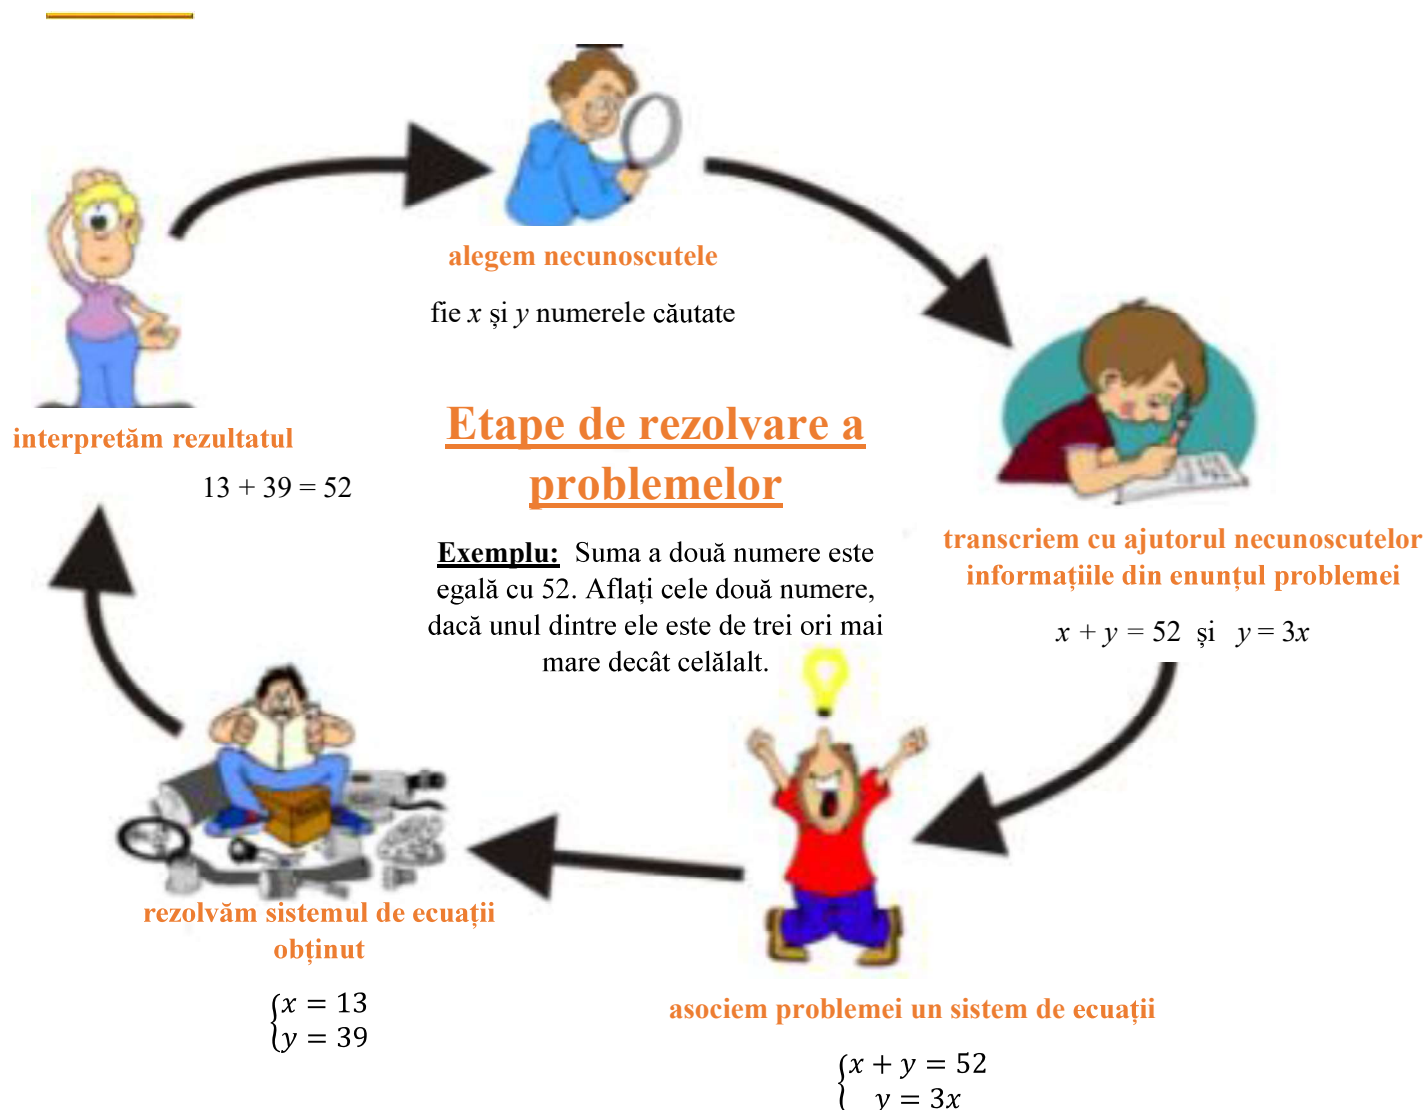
alegem necunoscutele

fie $x$ și $y$ numerele căutate

interpretăm rezultatul

$13 + 39 = 52$

Etape de rezolvare a problemelor

Exemplu: Suma a două numere este egală cu 52. Aflați cele două numere, dacă unul dintre ele este de trei ori mai mare decât celălalt.

transcriem cu ajutorul necunoscutelor informațiile din enunțul problemei

$x + y = 52$ și $y = 3x$

rezolvăm sistemul de ecuații obținut

$\begin{cases} x = 13 \\ y = 39 \end{cases}$

asociem problemei un sistem de ecuații

$\begin{cases} x + y = 52 \\ y = 3x \end{cases}$